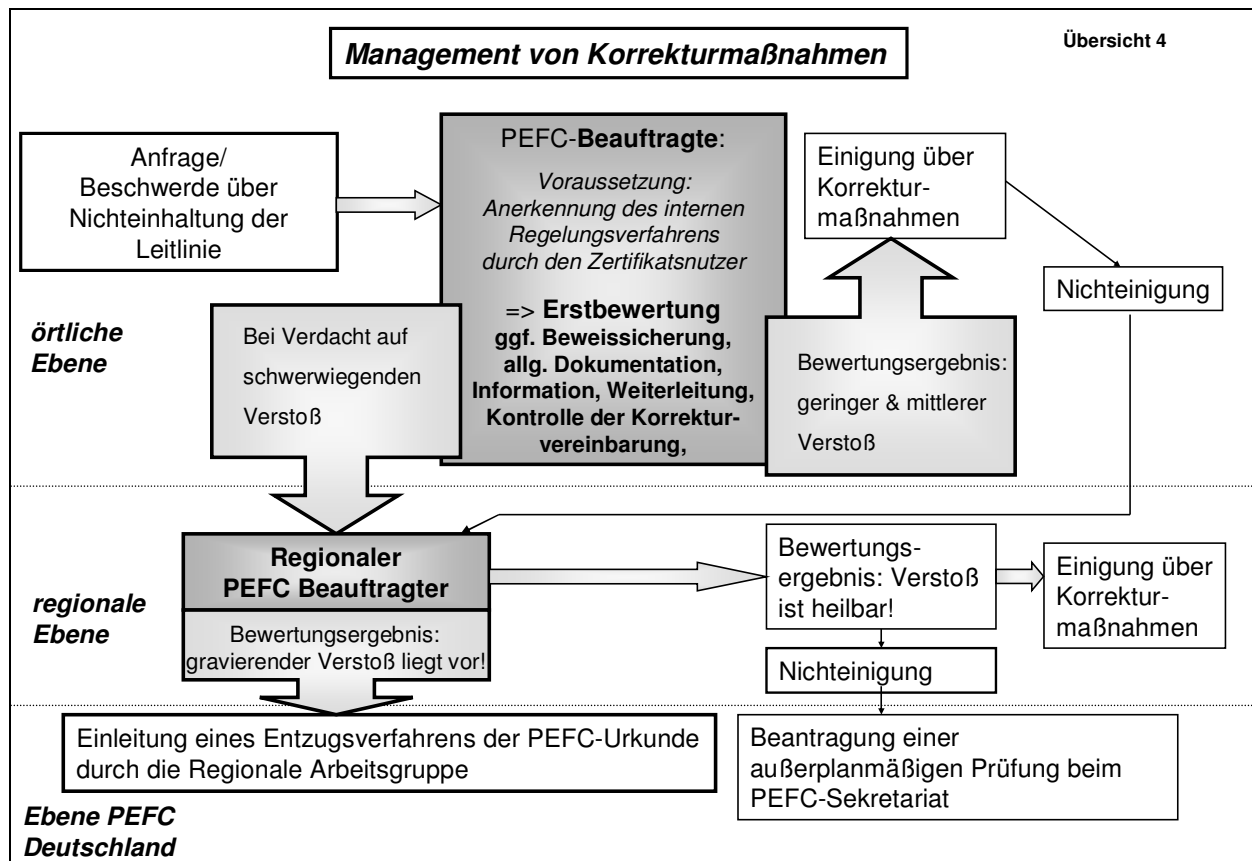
**Management von Korrekturmaßnahmen**

Übersicht 4

Anfrage/ Beschwerde über Nichteinhaltung der Leitlinie

PEFC-**Beauftragte**:

*Voraussetzung: Anerkennung des internen Regelungsverfahrens durch den Zertifikatsnutzer*

=> **Erstbewertung ggf. Beweissicherung, allg. Dokumentation, Information, Weiterleitung, Kontrolle der Korrekturvereinbarung,**

Einigung über Korrekturmaßnahmen

Nichteinigung

*örtliche Ebene*

Bei Verdacht auf schwerwiegenden Verstoß

Bewertungsergebnis: geringer & mittlerer Verstoß

**Regionaler PEFC Beauftragter**

Bewertungsergebnis: gravierender Verstoß liegt vor!

Bewertungsergebnis: Verstoß ist heilbar!

Einigung über Korrekturmaßnahmen

Nichteinigung

*regionale Ebene*

Einleitung eines Entzugsverfahrens der PEFC-Urkunde durch die Regionale Arbeitsgruppe

Beantragung einer außerplanmäßigen Prüfung beim PEFC-Sekretariat

*Ebene PEFC Deutschland*